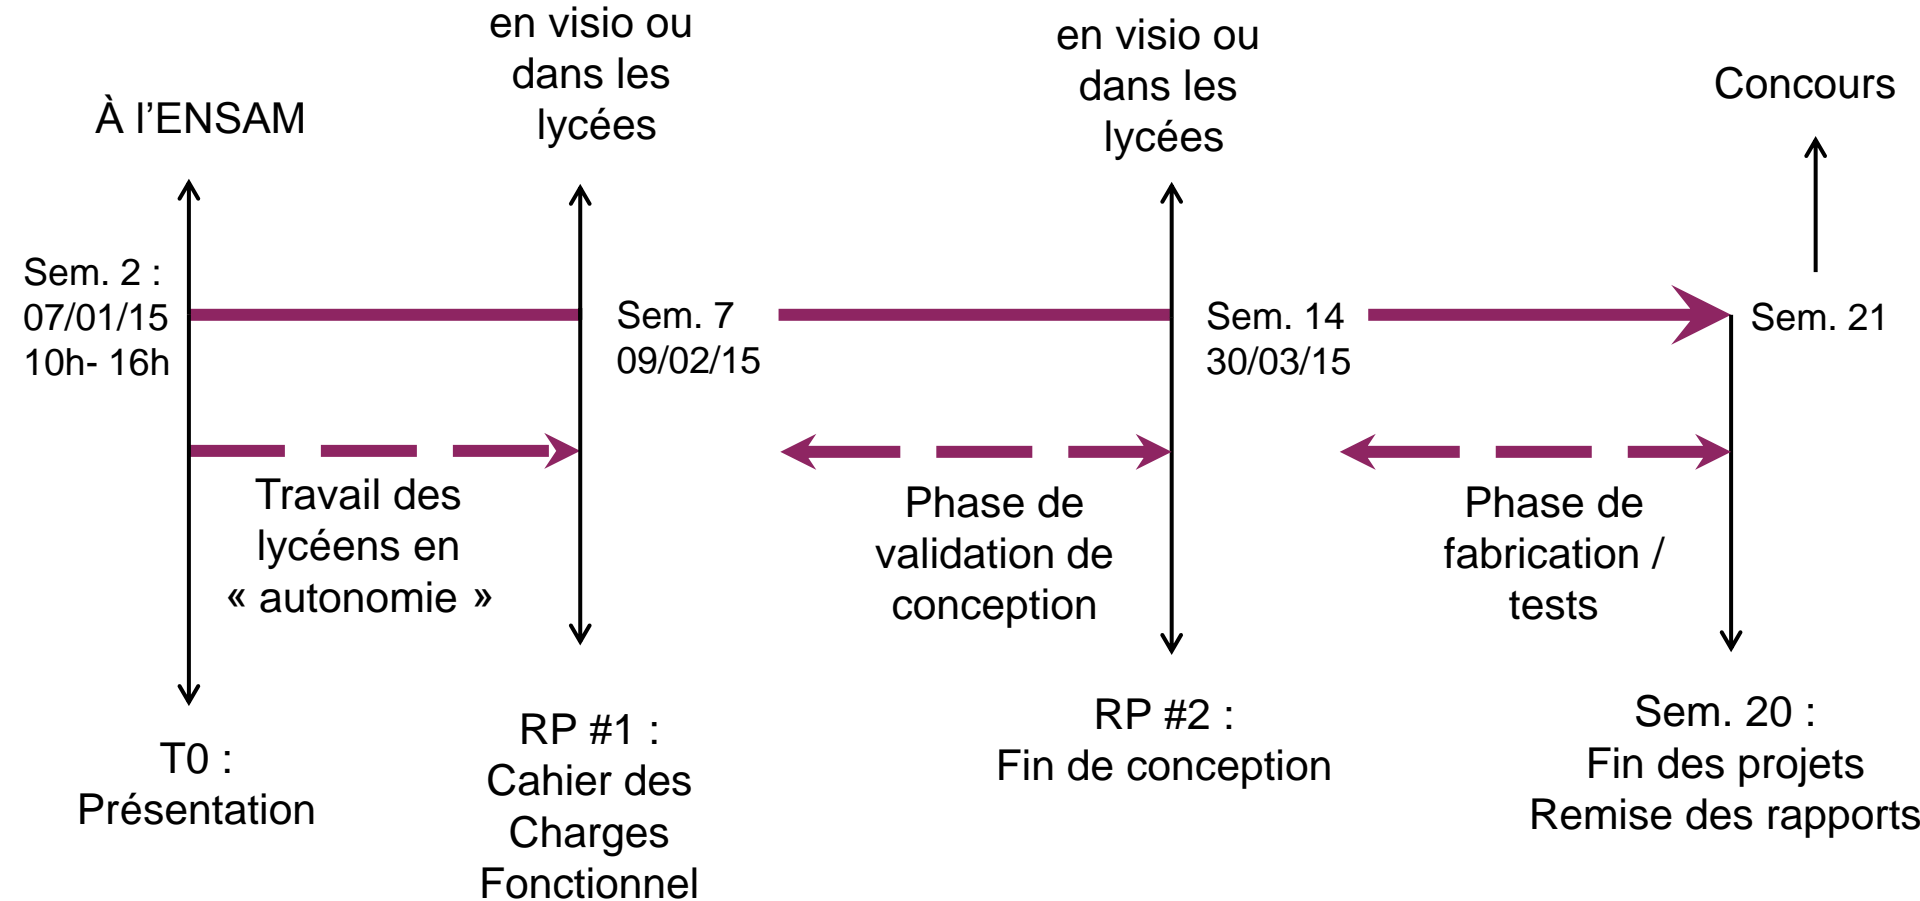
À l'ENSAM

en visio ou dans les lycées

en visio ou dans les lycées

Concours

Sem. 2 :
07/01/15
10h- 16h

Sem. 7
09/02/15

Sem. 14
30/03/15

Sem. 21

Travail des lycéens en « autonomie »

Phase de validation de conception

Phase de fabrication / tests

T0 :
Présentation

RP #1 :
Cahier des Charges Fonctionnel

RP #2 :
Fin de conception

Sem. 20 :
Fin des projets
Remise des rapports